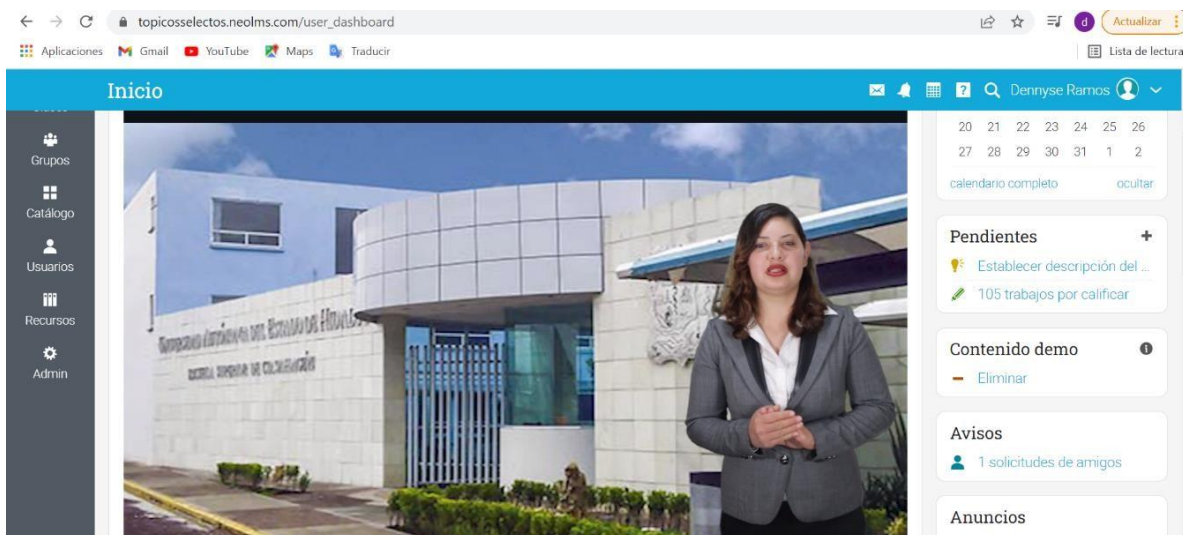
topicosselectos.neolms.com/user_dashboard

Actualizar

Aplicaciones Gmail YouTube Maps Traducir

Lista de lectura

Inicio

Dennyse Ramos

Grupos

Catálogo

Usuarios

Recursos

Admin

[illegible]

20 21 22 23 24 25 26
27 28 29 30 31 1 2

calendario completo ocultar

Pendientes +

Establecer descripción del ...

105 trabajos por calificar

Contenido demo

Eliminar

Avisos

1 solicitudes de amigos

Anuncios